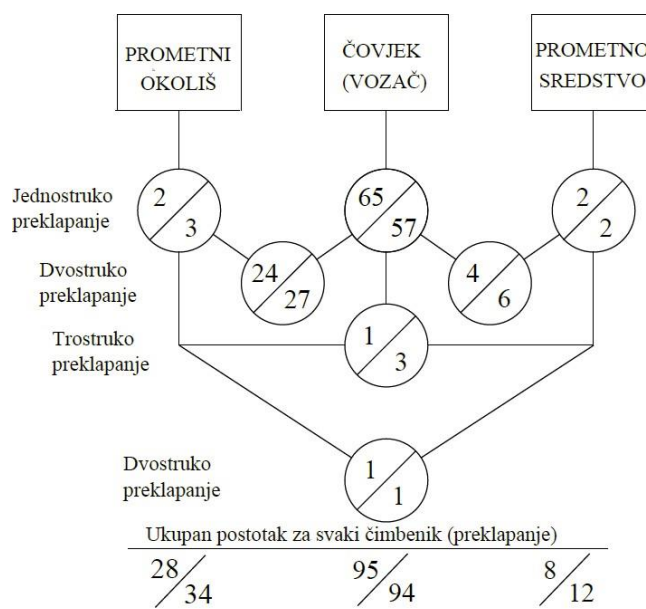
PROMETNI OKOLIŠ

ČOVJEK (VOZAČ)

PROMETNO SREDSTVO

Jednostruko preklapanje

2/3

65/57

2/2

Dvostruko preklapanje

24/27

4/6

Trostruko preklapanje

1/3

Dvostruko preklapanje

1/1

Ukupan postotak za svaki čimbenik (preklapanje)

28/34

95/94

8/12